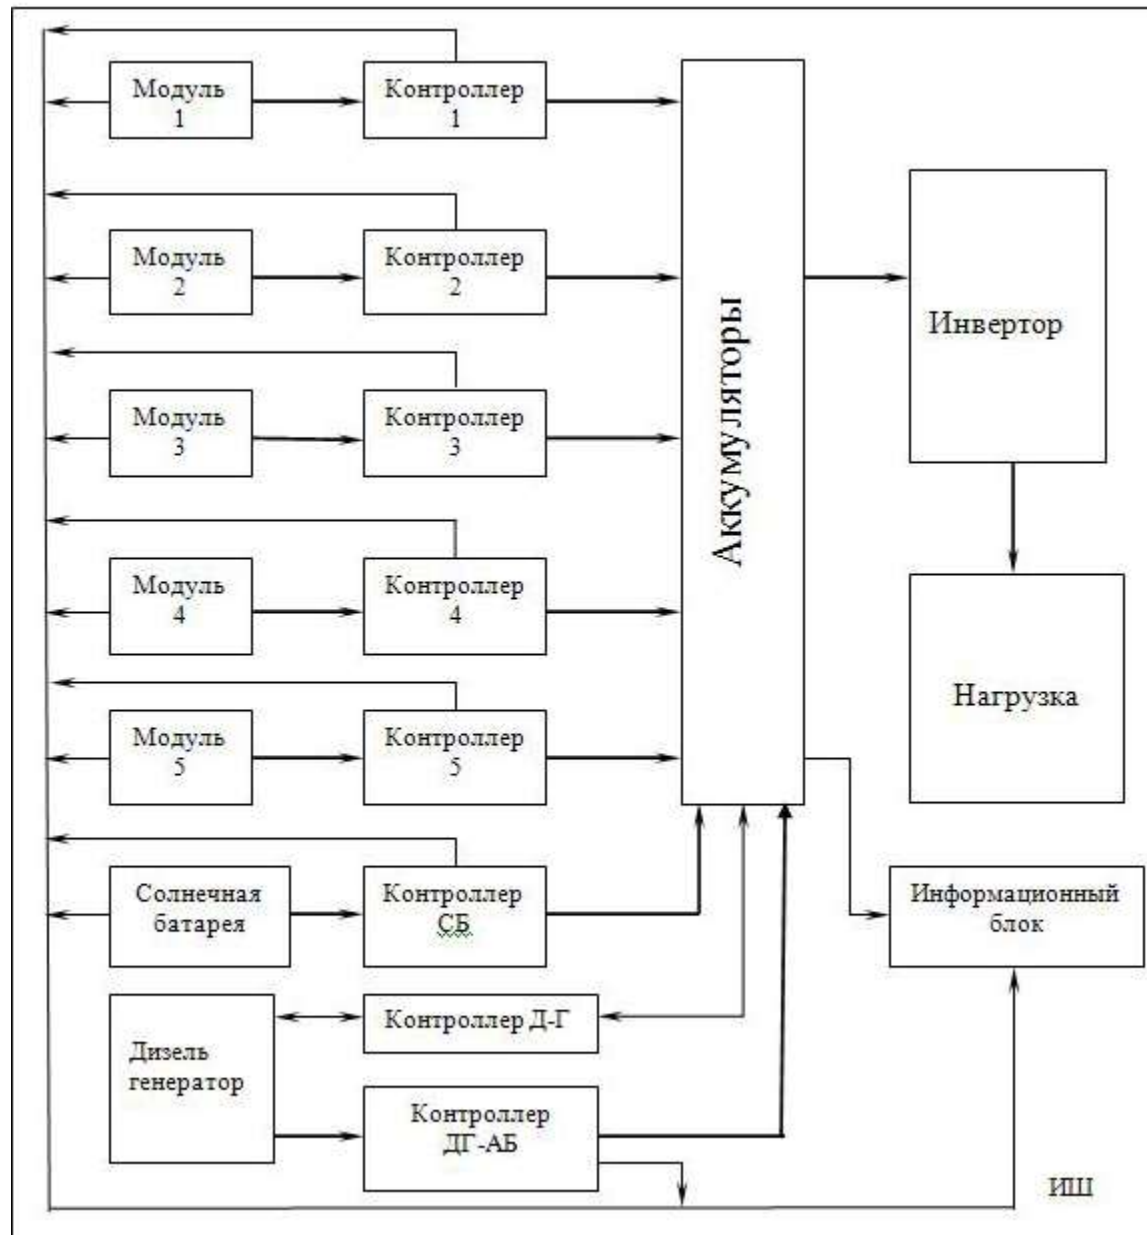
Модуль 1

Контроллер 1

Модуль 2

Контроллер 2

Модуль 3

Контроллер 3

Модуль 4

Контроллер 4

Модуль 5

Контроллер 5

Солнечная батарея

Контроллер СБ

Дизель генератор

Контроллер Д-Г

Контроллер ДГ-АБ

Аккумуляторы

Инвертор

Нагрузка

Информационный блок

ИШ